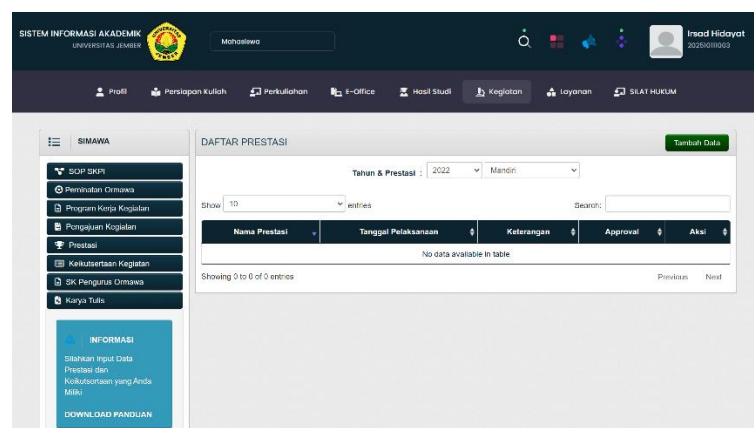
SISTEM INFORMASI AKADEMIK
UNIVERSITAS JEMBER

Mahasiswa

Irsad Hidayat
202510111003

Profil | Persiapan Kuliah | Perkuliahan | E-Office | Hasil Studi | Kegiatan | Layanan | SILAT HUKUM

SIMAWA

SOP SKPI
Peminatan Ormawa
Program Kerja Kegiatan
Pengajuan Kegiatan
Prestasi
Keikutsertaan Kegiatan
SK Pengurus Ormawa
Karya Tulis

INFORMASI
Silahkan Input Data Prestasi dan Keikutsertaan yang Anda Miliki

DOWNLOAD PANDUAN

DAFTAR PRESTASI

Tambah Data

Tahun & Prestasi : 2022 Mandiri

Show 10 entries

Search:

| Nama Prestasi | Tanggal Pelaksanaan | Keterangan | Approval | Aksi |
|---|---|---|---|---|
| No data available in table | | | | |

Showing 0 to 0 of 0 entries

Previous Next